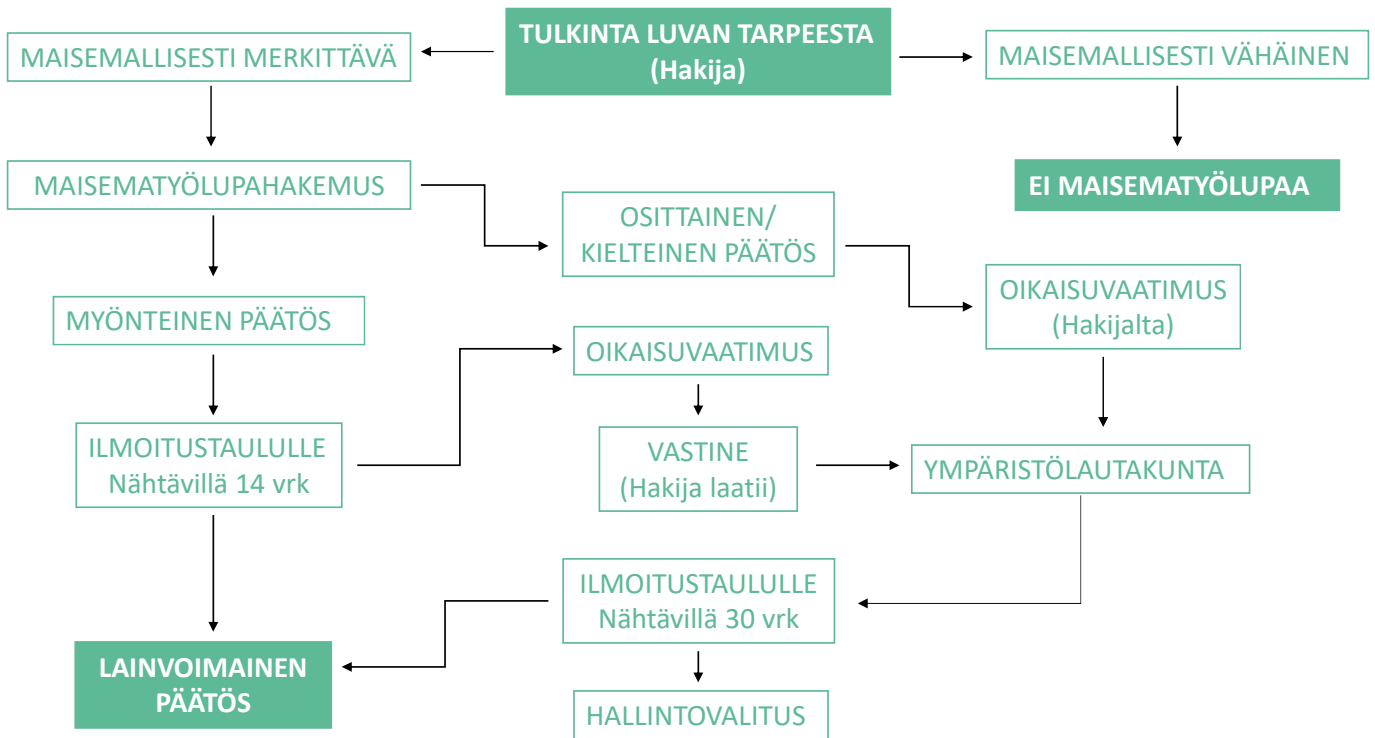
TULKINTA LUVAN TARPEESTA
(Hakija)

MAISEMALLISESTI MERKITTÄVÄ

MAISEMALLISESTI VÄHÄINEN

EI MAISEMATYÖLUPAA

MAISEMATYÖLUPAHAKEMUS

OSITTAINEN/
KIELTEINEN PÄÄTÖS

OIKAISUVAATIMUS
(Hakijalta)

MYÖNTEINEN PÄÄTÖS

OIKAISUVAATIMUS

ILMOITUSTAULULLE
Nähtävillä 14 vrk

VASTINE
(Hakija laatii)

YMPÄRISTÖLAUTAKUNTA

ILMOITUSTAULULLE
Nähtävillä 30 vrk

LAINVOIMAINEN
PÄÄTÖS

HALLINTOVALITUS